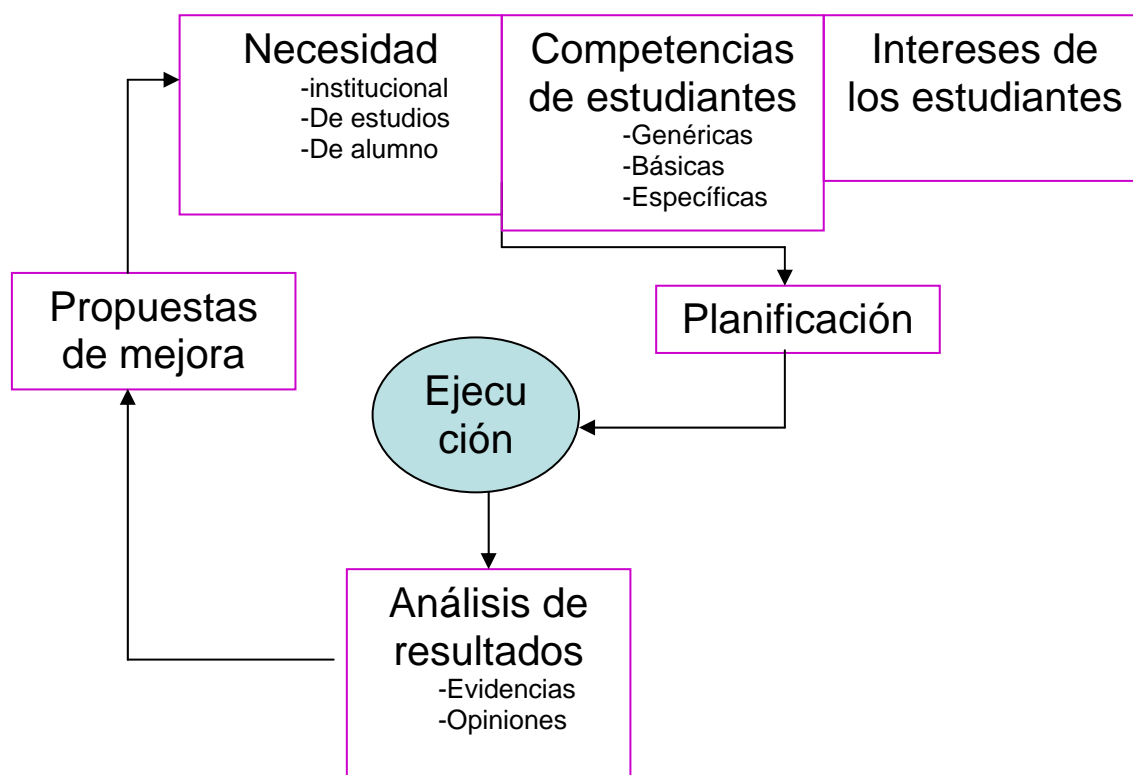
Necesidad
-institucional
-De estudios
-De alumno

Competencias de estudiantes
-Genéricas
-Básicas
-Específicas

Intereses de los estudiantes

Planificación

Ejecu ción

Análisis de resultados
-Evidencias
-Opiniones

Propuestas de mejora